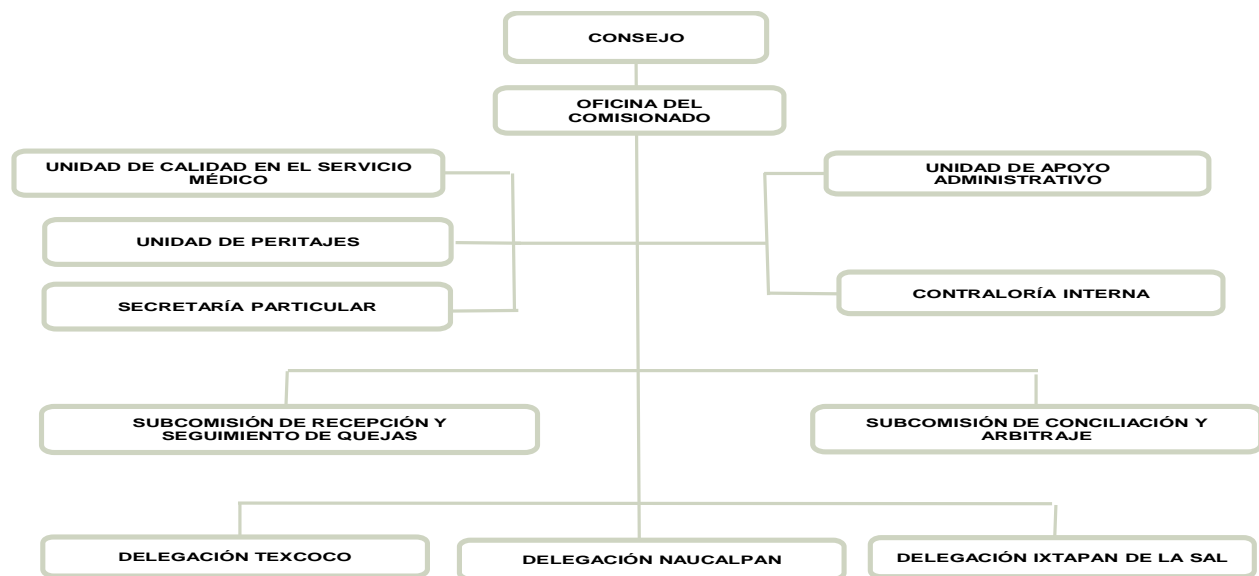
CONSEJO

OFICINA DEL COMISIONADO

UNIDAD DE CALIDAD EN EL SERVICIO MÉDICO

UNIDAD DE PERITAJES

SECRETARÍA PARTICULAR

UNIDAD DE APOYO ADMINISTRATIVO

CONTRALORÍA INTERNA

SUBCOMISIÓN DE RECEPCIÓN Y SEGUIMIENTO DE QUEJAS

SUBCOMISIÓN DE CONCILIACIÓN Y ARBITRAJE

DELEGACIÓN TEXCOCO

DELEGACIÓN NAUCALPAN

DELEGACIÓN IXTAPAN DE LA SAL